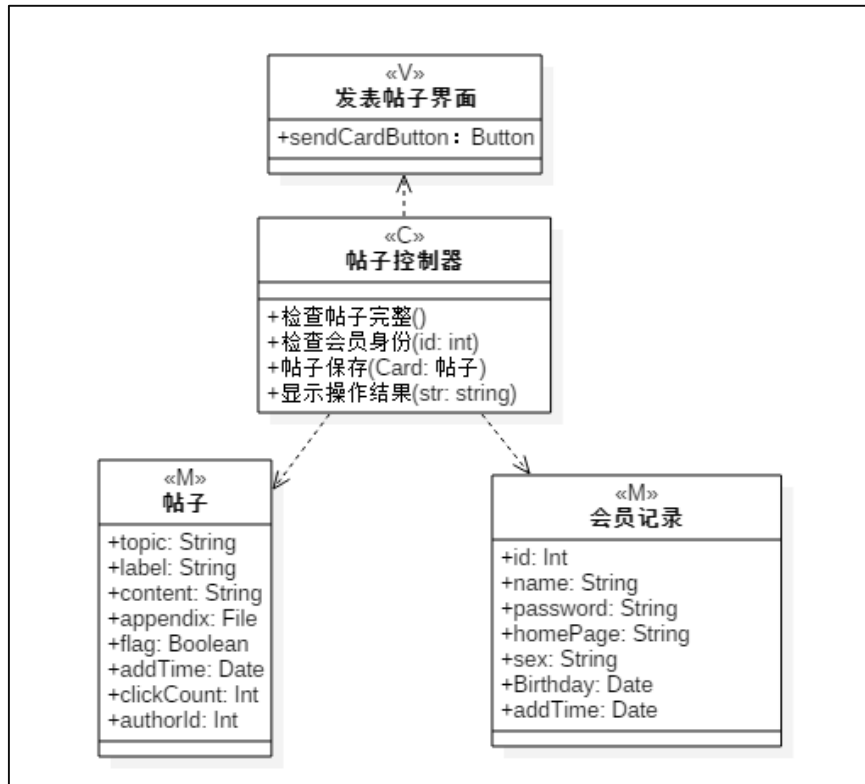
«V»
发表帖子界面

+sendCardButton：Button

«C»
帖子控制器

+检查帖子完整()
+检查会员身份(id: int)
+帖子保存(Card: 帖子)
+显示操作结果(str: string)

«M»
帖子

+topic: String
+label: String
+content: String
+appendix: File
+flag: Boolean
+addTime: Date
+clickCount: Int
+authorId: Int

«M»
会员记录

+id: Int
+name: String
+password: String
+homePage: String
+sex: String
+Birthday: Date
+addTime: Date